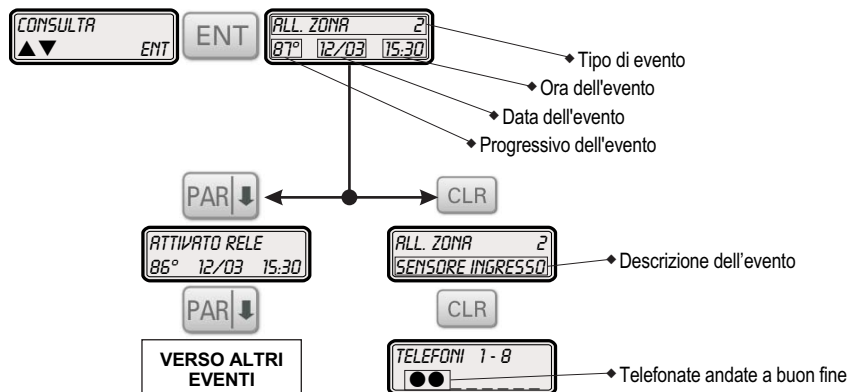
CONSULTA
▲▼ ENT

ENT

ALL. ZONA 2
87° 12/03 15:30

Tipo di evento
Ora dell'evento
Data dell'evento
Progressivo dell'evento

PAR

CLR

ATTIVATO RELE
86° 12/03 15:30

ALL. ZONA 2
SENSORE INGRESSO

Descrizione dell'evento

PAR

CLR

VERSO ALTRI EVENTI

TELEFONI 1 - 8
●● _ _ _ _ _ _

Telefonate andate a buon fine